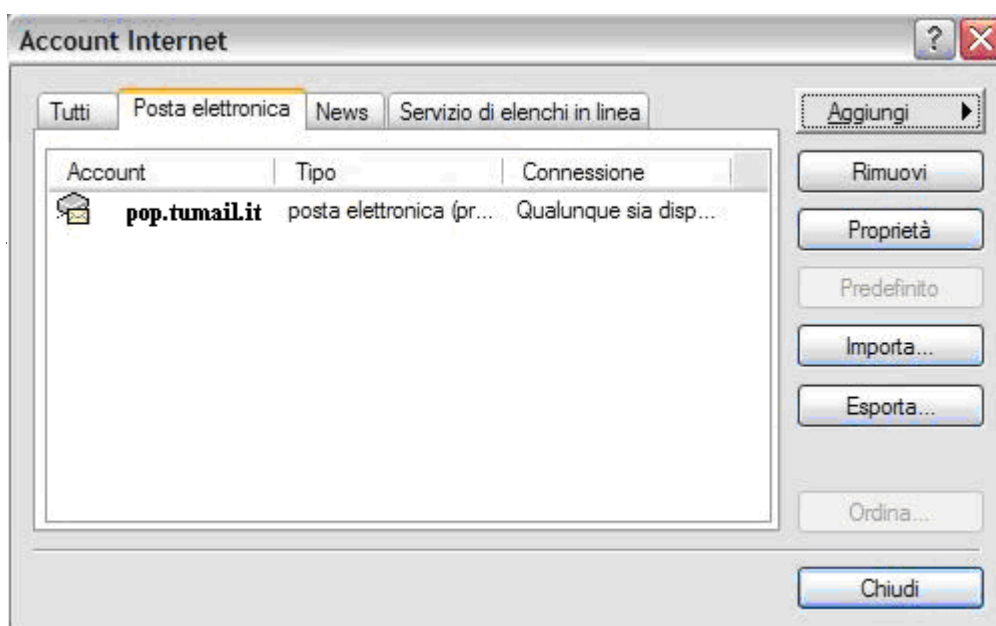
Account Internet

? X

Tutti | Posta elettronica | News | Servizio di elenchi in linea

| Account | Tipo | Connessione |
|---|---|---|
| pop.tumail.it | posta elettronica (pr... | Qualunque sia disp... |

Aggiungi

Rimuovi

Proprietà

Predefinito

Importa...

Esporta...

Ordina...

Chiudi